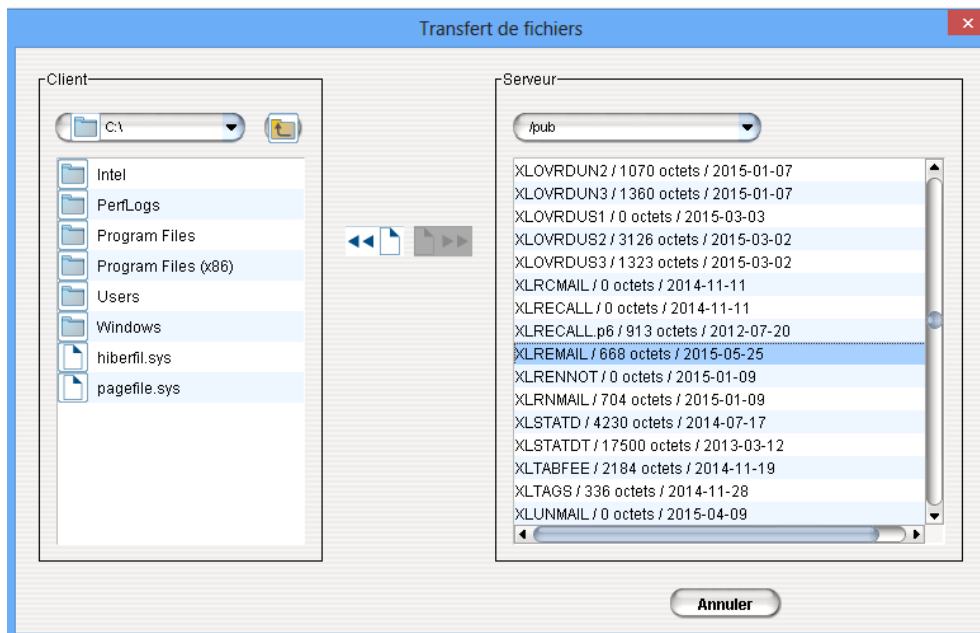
Transfert de fichiers

Client

C:\

Intel
PerfLogs
Program Files
Program Files (x86)
Users
Windows
hiberfil.sys
pagefile.sys

Serveur

/pub

XLOVRDUN2 / 1070 octets / 2015-01-07
XLOVRDUN3 / 1360 octets / 2015-01-07
XLOVRDUS1 / 0 octets / 2015-03-03
XLOVRDUS2 / 3126 octets / 2015-03-02
XLOVRDUS3 / 1323 octets / 2015-03-02
XLRCMAIL / 0 octets / 2014-11-11
XLRECALL / 0 octets / 2014-11-11
XLRECALL.p6 / 913 octets / 2012-07-20
XLREMAIL / 668 octets / 2015-05-25
XLRENNOT / 0 octets / 2015-01-09
XLRNMAIL / 704 octets / 2015-01-09
XLSTATD / 4230 octets / 2014-07-17
XLSTATDT / 17500 octets / 2013-03-12
XLTABFEE / 2184 octets / 2014-11-19
XLTAGS / 336 octets / 2014-11-28
XLUNMAIL / 0 octets / 2015-04-09

Annuler